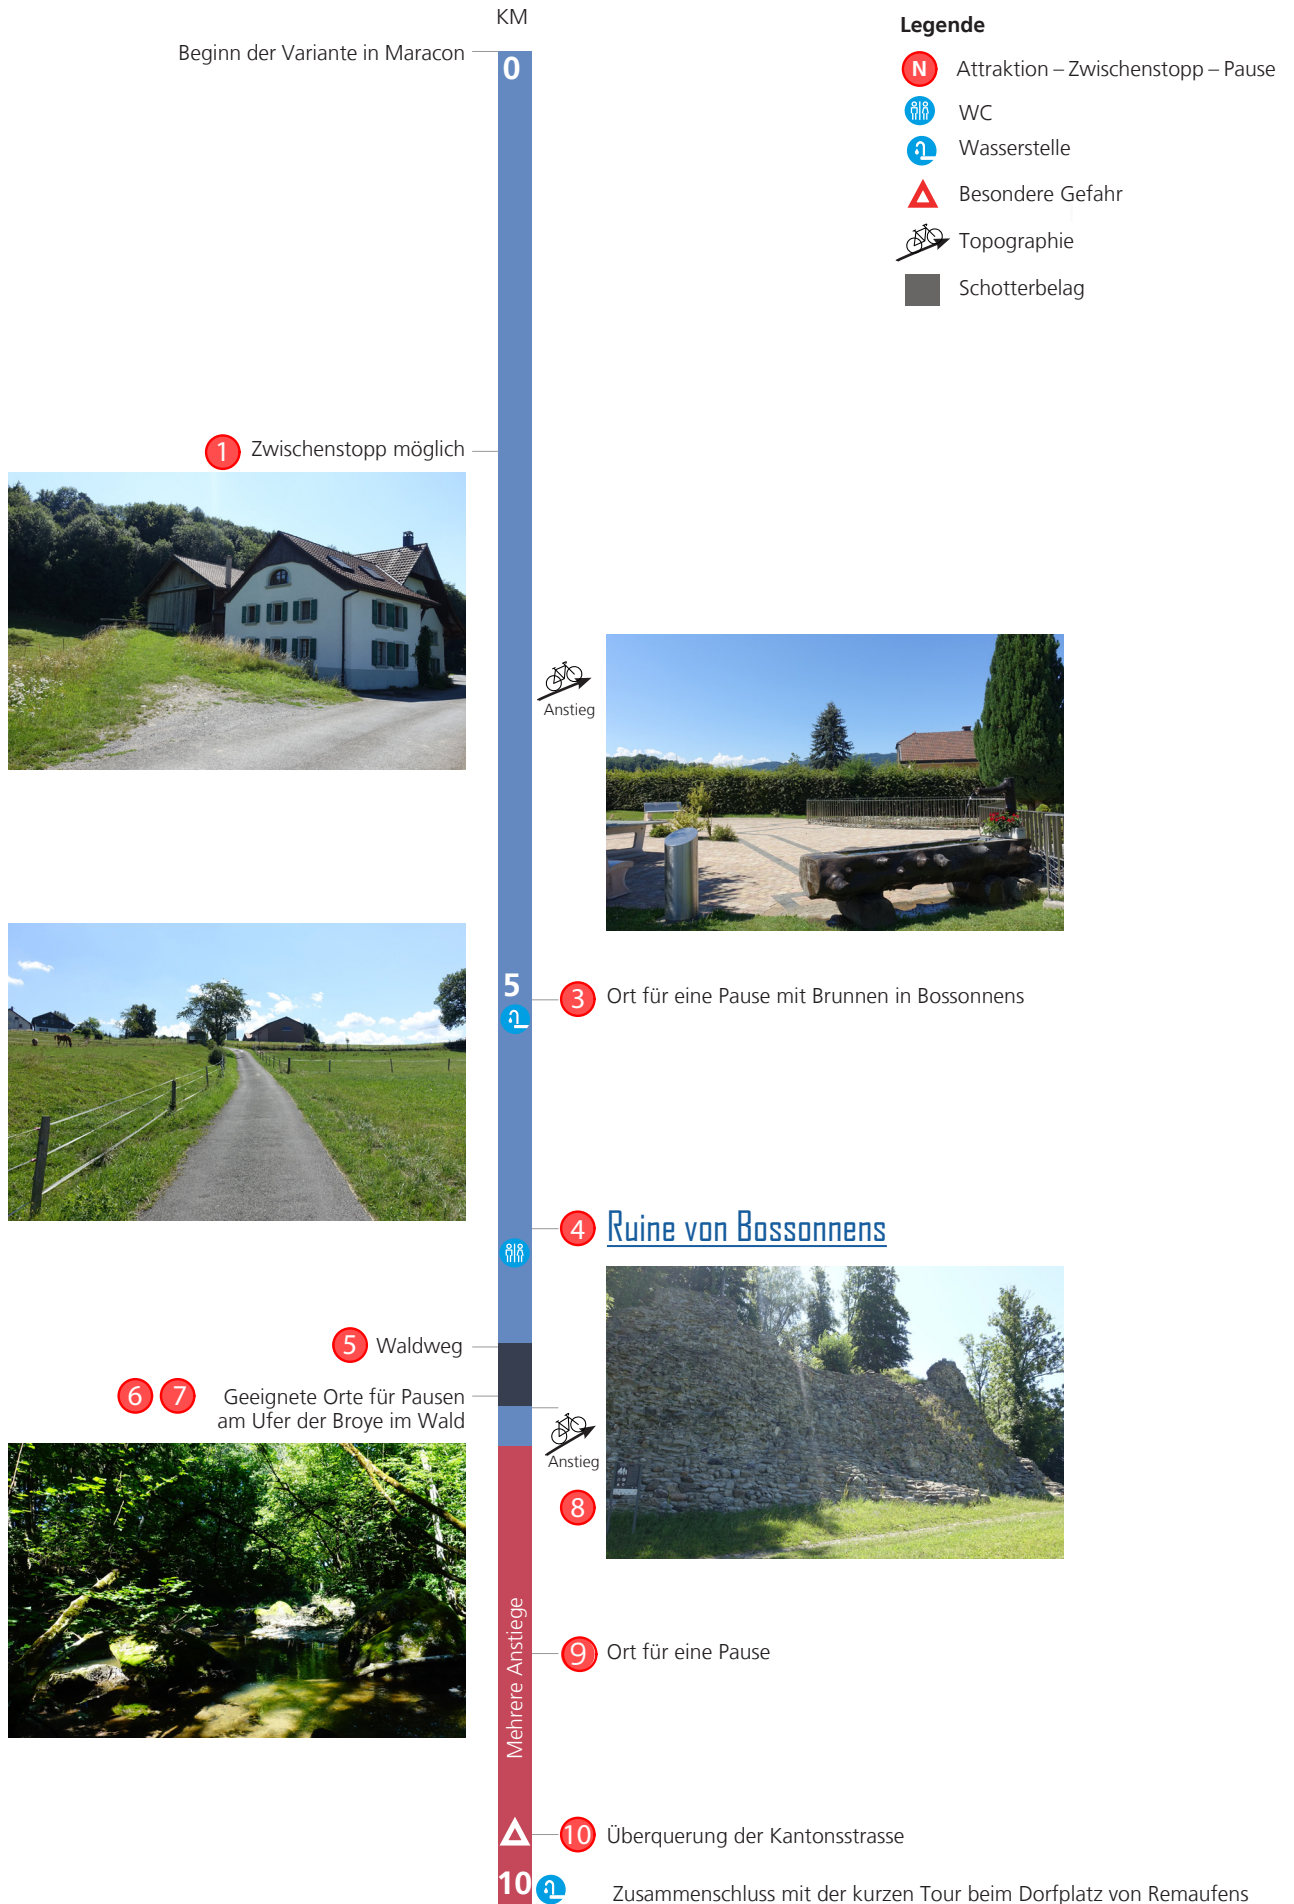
KM

Legende

N Attraktion – Zwischenstopp – Pause

WC

Wasserstelle

Besondere Gefahr

Topographie

Schotterbelag

Beginn der Variante in Maracon

0

1 Zwischenstopp möglich

Anstieg

5

3 Ort für eine Pause mit Brunnen in Bossonnens

4 Ruine von Bossonnens

5 Waldweg

6 7 Geeignete Orte für Pausen am Ufer der Broye im Wald

Anstieg

8

Mehrere Anstiege

9 Ort für eine Pause

10 Überquerung der Kantonsstrasse

10

Zusammenschluss mit der kurzen Tour beim Dorfplatz von Remaufens